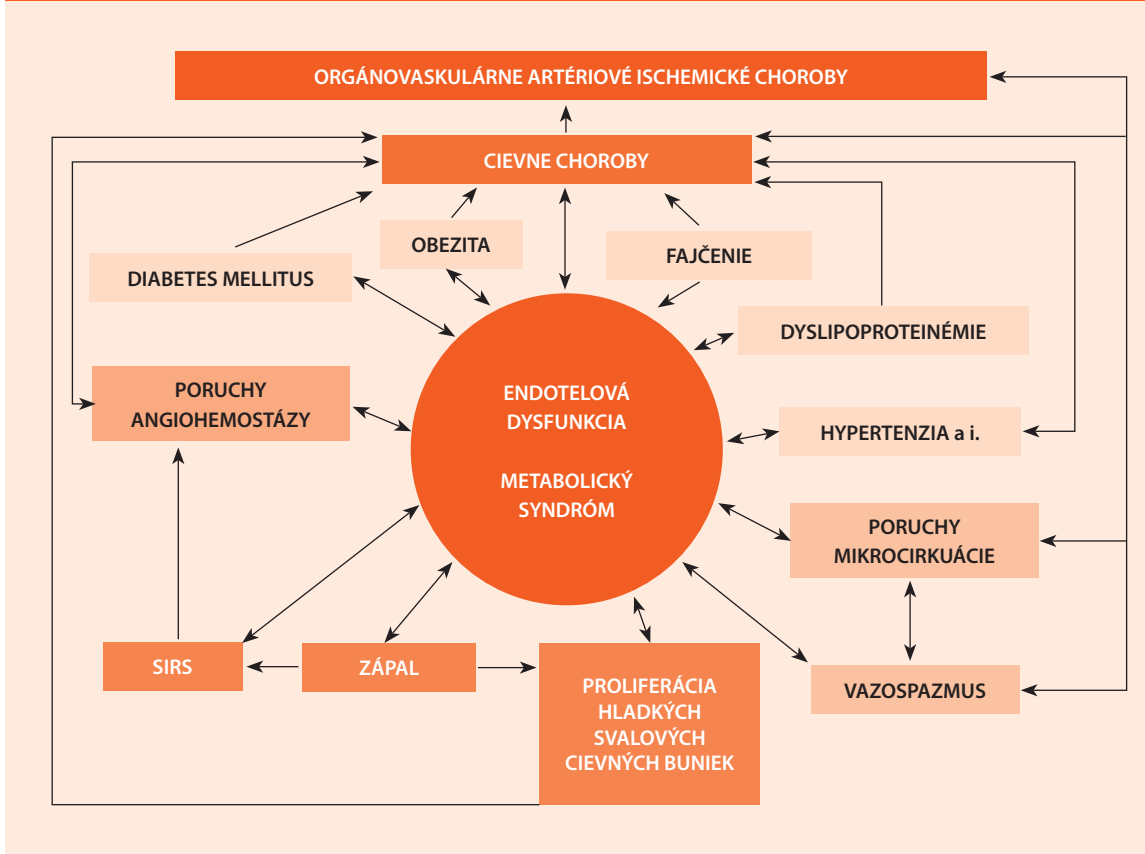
ORGÁNOVASKULÁRNE ARTÉRIOVÉ ISCHEMICKÉ CHOROBY

CIEVNE CHOROBY

OBEZITA

FAJČENIE

DIABETES MELLITUS

DYSLIPOPROTEINÉMIE

PORUCHY ANGIOHEMOSTÁZY

ENDOTELOVÁ DYSFUNKCIA

METABOLICKÝ SYNDRÓM

HYPERTENZIA a i.

PORUCHY MIKROCIRKUÁCIE

VAZOSPAZMUS

SIRS

ZÁPAL

PROLIFERÁCIA HLADKÝCH SVALOVÝCH CIEVNÝCH BUNIEK